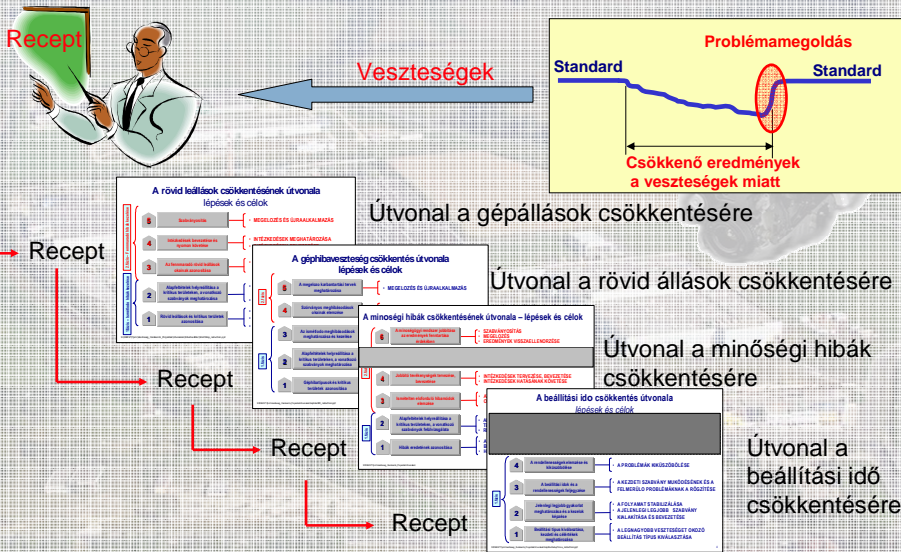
Recept

Veszteségek

Problémamegoldás

Standard

Standard

Csökkenő eredmények a veszteségek miatt

A rövid leállások csökkentésének útvonala
lépések és célok

5

4

3

2

1

MEGELŐZÉS ÉS ÚJRAALKALMAZÁS

INTÉZKEDÉSEK MEGHATÁROZÁSA

Útvonal a gépállások csökkentésére

Recept

A gépihibaveszteség csökkentés útvonala
lépések és célok

5

3

2

1

MEGELŐZÉS ÉS ÚJRAALKALMAZÁS

Útvonal a rövid állások csökkentésére

A minőségi hibák csökkentésének útvonala – lépések és célok

6

4

3

2

1

SZABVÁNYOSÍTÁS
MEGELŐZÉS
EREDMÉNYEK VISSZAELLENŐRZÉSE

INTÉZKEDÉSEK TERVEZÉSE, BEVEZETÉSE
INTÉZKEDÉSEK HATÁSÁNAK KÖVETÉSE

Útvonal a minőségi hibák csökkentésére

Recept

A beállítási idő csökkentés útvonala
lépések és célok

4

3

2

1

A PROBLÉMÁK MEGSZÜNTETÉSE

A KEZDETI SZABVÁNY MŰKÖDÉSÉNEK ÉS A FELMERÜLŐ PROBLÉMÁKNAK A RÖGZÍTÉSE

A FOLYAMAT STABILIZÁLÁSA
A JELENLEGI LEGJOBB SZABVÁNY KIALAKÍTÁSA ÉS BEVEZETÉSE

A LEGNAGYOBB VESZTESÉGET OKOZÓ BEÁLLÍTÁS TÍPUS KIVÁLASZTÁSA

Recept

Útvonal a beállítási idő csökkentésére

Recept